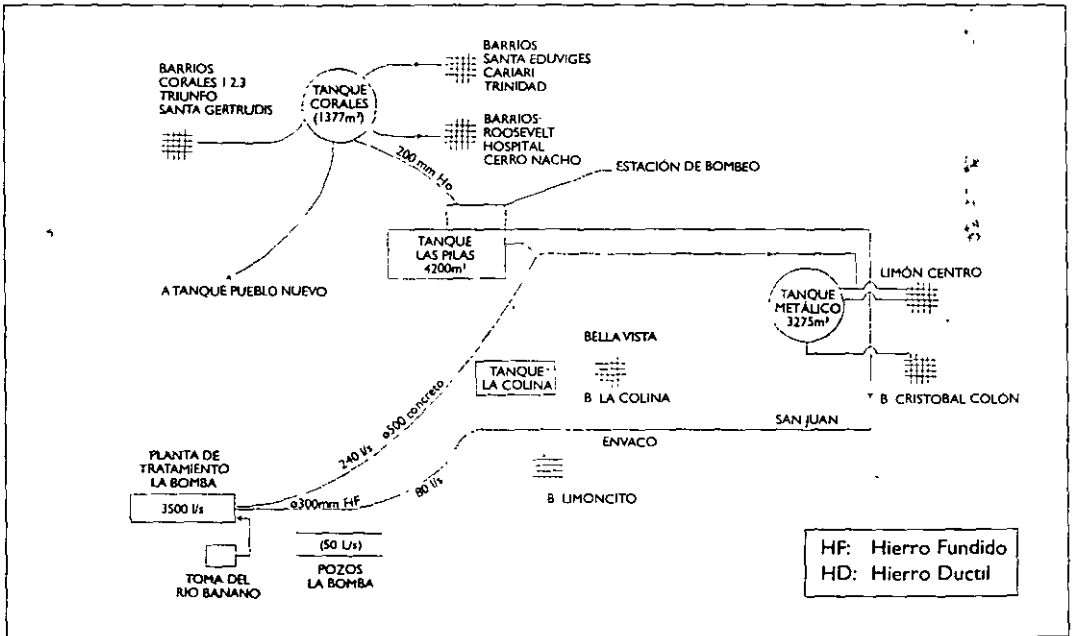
BARRIOS
CORALES 1 2 3
TRIUNFO
SANTA GERTRUDIS

TANQUE
CORALES
($1377m^3$)

BARRIOS
SANTA EDUVIGES
CARIARI
TRINIDAD

BARRIOS
ROOSEVELT
HOSPITAL
CERRO NACHO

200 mm Ho

ESTACIÓN DE BOMBEO

TANQUE
LAS PILAS
$4200m^3$

A TANQUE PUEBLO NUEVO

LIMÓN CENTRO

TANQUE
METÁLICO
$3275m^3$

BELLA VISTA

TANQUE
LA COLINA

B LA COLINA

B CRISTOBAL COLÓN

ø500 concreto

240 l/s

SAN JUAN

ENVACO

PLANTA DE
TRATAMIENTO
LA BOMBA

3500 l/s

ø300mm HF

80 l/s

B LIMONCITO

(50 L/s)
POZOS
LA BOMBA

TOMA DEL
RIO BANANO

HF: Hierro Fundido
HD: Hierro Ductil